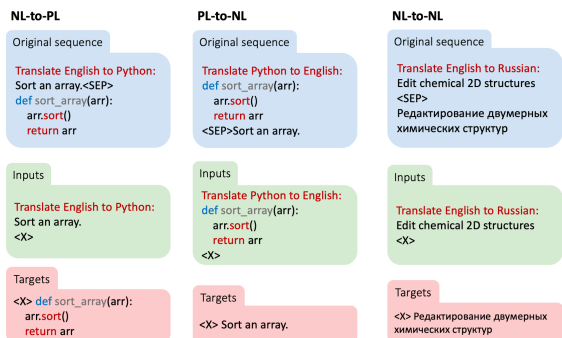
NL-to-PL

Original sequence

Translate English to Python:
Sort an array.<SEP>
def sort_array(arr):
arr.sort()
return arr

Inputs

Translate English to Python:
Sort an array.
<X>

Targets

<X> def sort_array(arr):
arr.sort()
return arr

PL-to-NL

Original sequence

Translate Python to English:
def sort_array(arr):
arr.sort()
return arr
<SEP>Sort an array.

Inputs

Translate Python to English:
def sort_array(arr):
arr.sort()
return arr
<X>

Targets

<X> Sort an array.

NL-to-NL

Original sequence

Translate English to Russian:
Edit chemical 2D structures
<SEP>
Редактирование двумерных химических структур

Inputs

Translate English to Russian:
Edit chemical 2D structures
<X>

Targets

<X> Редактирование двумерных химических структур